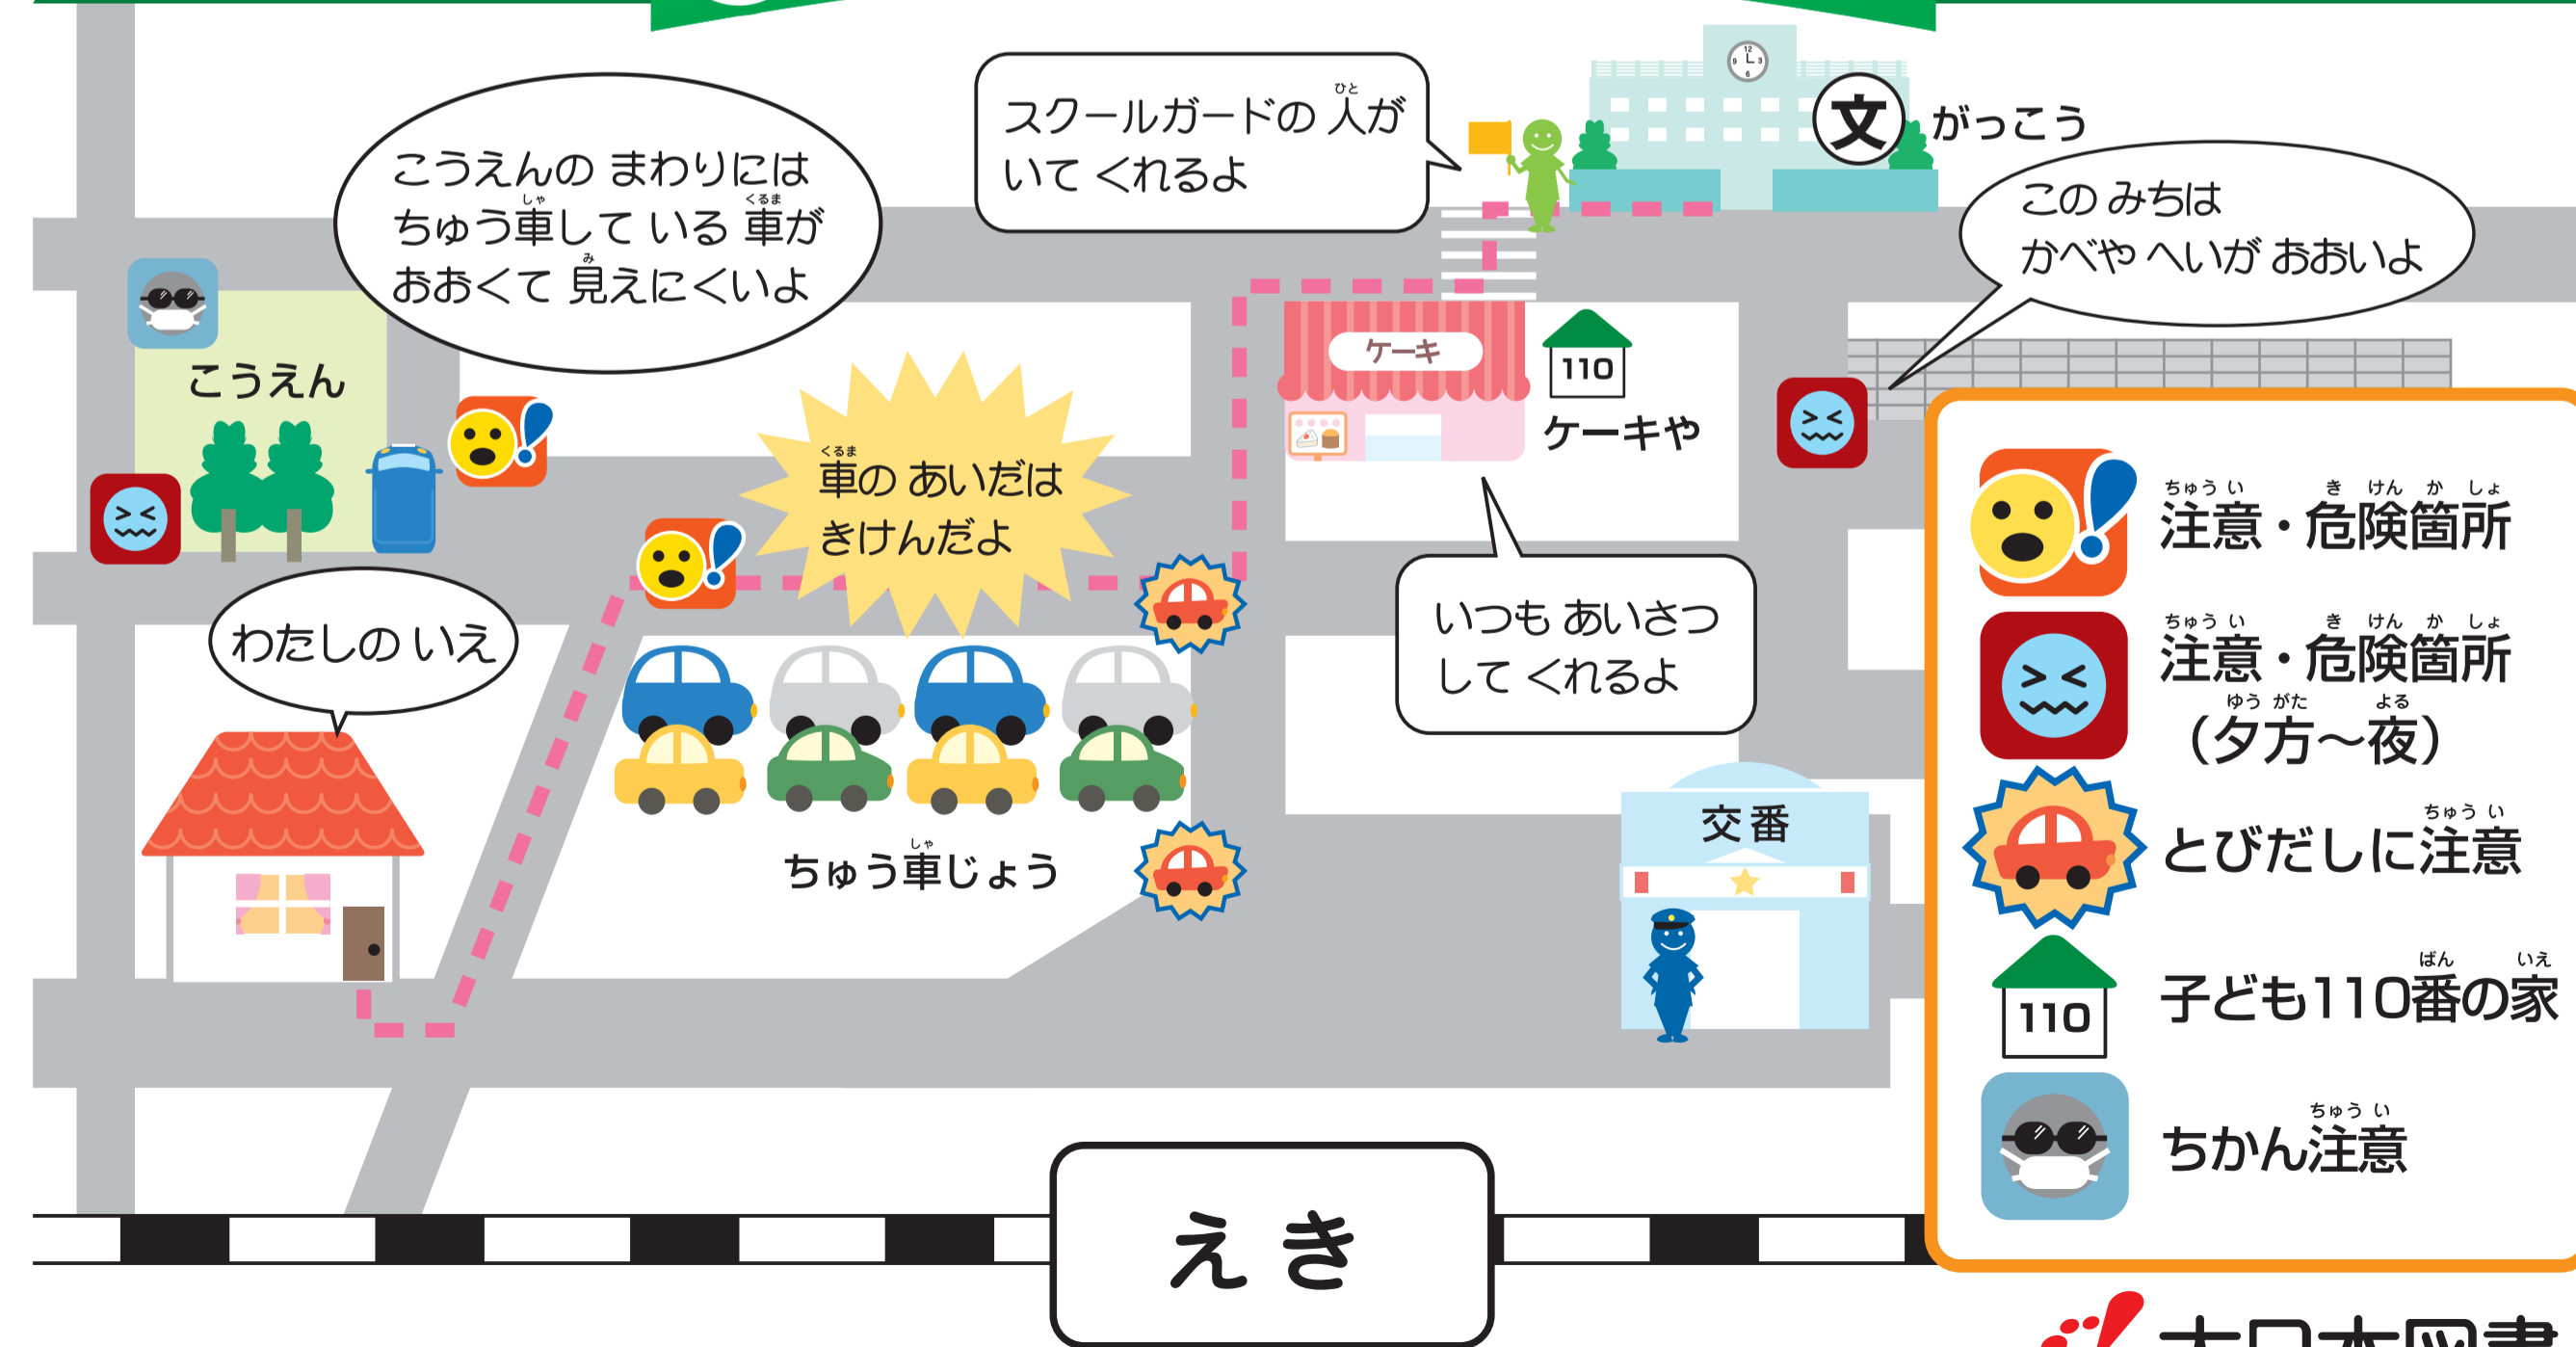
こうえんの まわりには ちゅう車して いる 車が おおくて 見えにくいよ

スクールガードの 人が いて くれるよ

文 がっこう

この みちは かべや へいが おおいよ

こうえん

ケーキ

110

ケーキや

車の あいだは きけんだよ

いつも あいさつ して くれるよ

わたしの いえ

ちゅう車じょう

交番

注意・危険箇所

注意・危険箇所（夕方～夜）

とびだしに注意

110 子ども110番の家

ちかん注意

えき